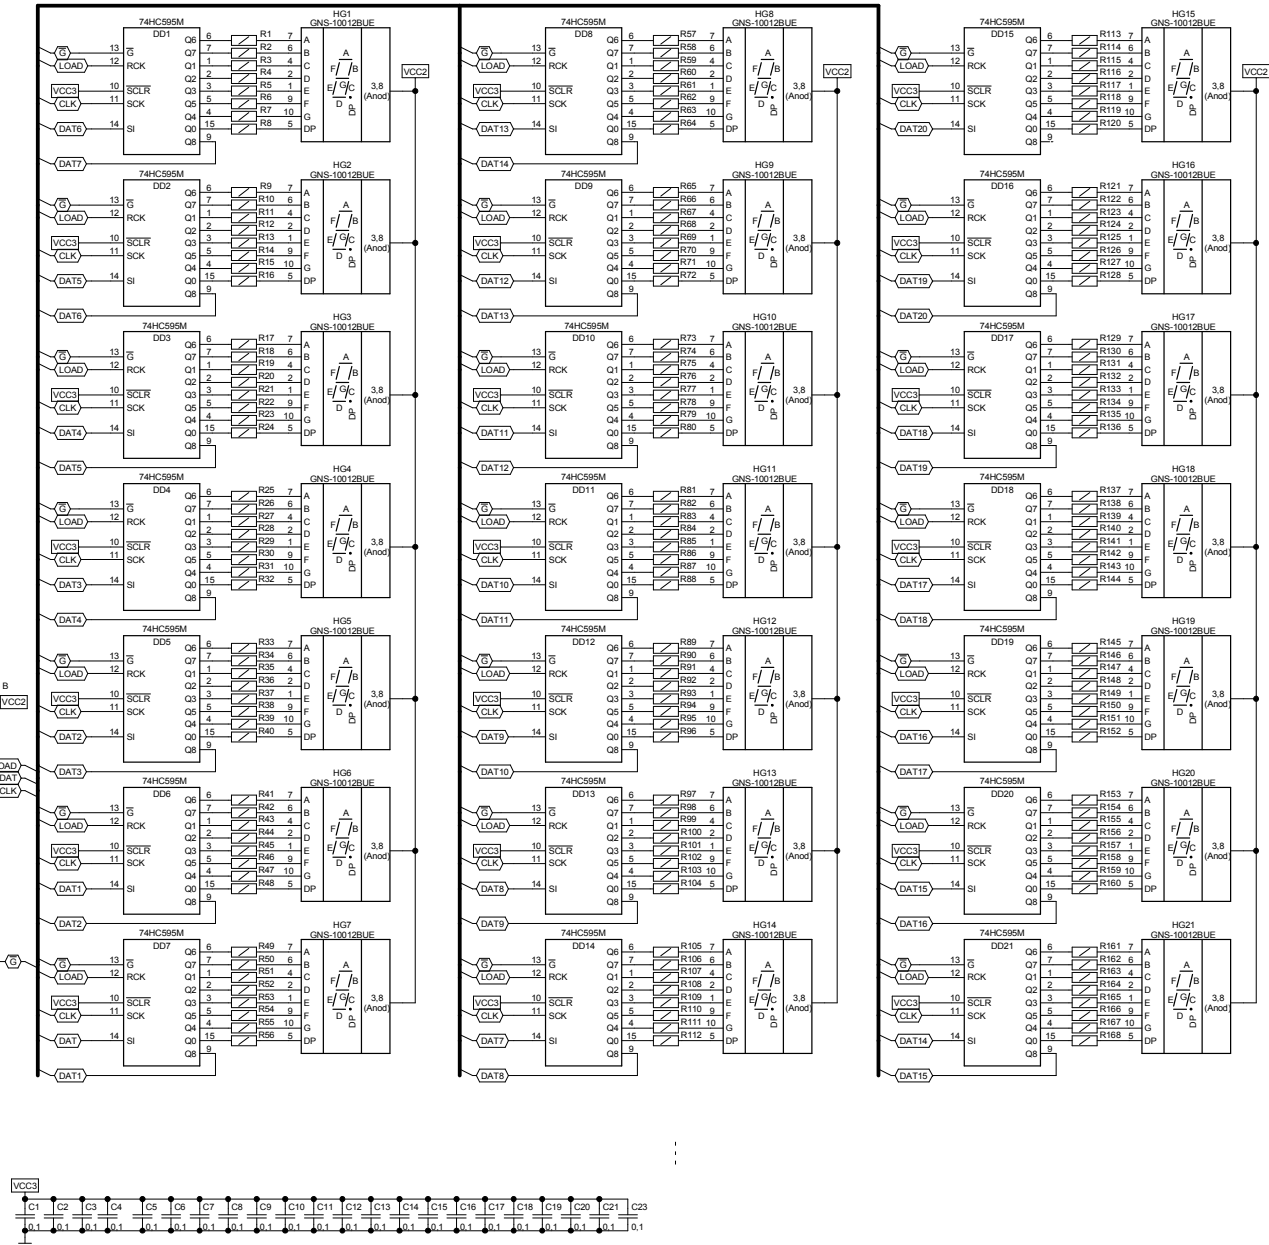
74HC595M
DD1
HG1
GNS-10012BUE
G
13
12
LOAD
RCK
VCC3
10
SCLR
CLK
11
SCK
DAT6
14
SI
Q6
Q7
Q1
Q2
Q3
Q5
Q4
Q0
Q8
6
7
1
2
3
5
4
15
9
R1 7
R2 6
R3 4
R4 2
R5 1
R6 9
R7 10
R8 5
A
B
C
D
E
F
G
DP
3,8
(Anod)
VCC2
DAT7

74HC595M
DD2
HG2
GNS-10012BUE
R9 R10 R11 R12 R13 R14 R15 R16
DAT5
DAT6

74HC595M
DD3
HG3
GNS-10012BUE
R17 R18 R19 R20 R21 R22 R23 R24
DAT4
DAT5

74HC595M
DD4
HG4
GNS-10012BUE
R25 R26 R27 R28 R29 R30 R31 R32
DAT3
DAT4

74HC595M
DD5
HG5
GNS-10012BUE
R33 R34 R35 R36 R37 R38 R39 R40
DAT2
DAT3

74HC595M
DD6
HG6
GNS-10012BUE
R41 R42 R43 R44 R45 R46 R47 R48
DAT1
DAT2

74HC595M
DD7
HG7
GNS-10012BUE
R49 R50 R51 R52 R53 R54 R55 R56
DAT
DAT1

B
VCC2
OAD
DAT
CLK
G

74HC595M
DD8
HG8
GNS-10012BUE
R57 R58 R59 R60 R61 R62 R63 R64
DAT13
DAT14
VCC2

74HC595M
DD9
HG9
GNS-10012BUE
R65 R66 R67 R68 R69 R70 R71 R72
DAT12
DAT13

74HC595M
DD10
HG10
GNS-10012BUE
R73 R74 R75 R76 R77 R78 R79 R80
DAT11
DAT12

74HC595M
DD11
HG11
GNS-10012BUE
R81 R82 R83 R84 R85 R86 R87 R88
DAT10
DAT11

74HC595M
DD12
HG12
GNS-10012BUE
R89 R90 R91 R92 R93 R94 R95 R96
DAT9
DAT10

74HC595M
DD13
HG13
GNS-10012BUE
R97 R98 R99 R100 R101 R102 R103 R104
DAT8
DAT9

74HC595M
DD14
HG14
GNS-10012BUE
R105 R106 R107 R108 R109 R110 R111 R112
DAT7
DAT8

74HC595M
DD15
HG15
GNS-10012BUE
R113 R114 R115 R116 R117 R118 R119 R120
DAT20
VCC2

74HC595M
DD16
HG16
GNS-10012BUE
R121 R122 R123 R124 R125 R126 R127 R128
DAT19
DAT20

74HC595M
DD17
HG17
GNS-10012BUE
R129 R130 R131 R132 R133 R134 R135 R136
DAT18
DAT19

74HC595M
DD18
HG18
GNS-10012BUE
R137 R138 R139 R140 R141 R142 R143 R144
DAT17
DAT18

74HC595M
DD19
HG19
GNS-10012BUE
R145 R146 R147 R148 R149 R150 R151 R152
DAT16
DAT17

74HC595M
DD20
HG20
GNS-10012BUE
R153 R154 R155 R156 R157 R158 R159 R160
DAT15
DAT16

74HC595M
DD21
HG21
GNS-10012BUE
R161 R162 R163 R164 R165 R166 R167 R168
DAT14
DAT15

VCC3
C1 C2 C3 C4 C5 C6 C7 C8 C9 C10 C11 C12 C13 C14 C15 C16 C17 C18 C19 C20 C21 C23
0,1 0,1 0,1 0,1 0,1 0,1 0,1 0,1 0,1 0,1 0,1 0,1 0,1 0,1 0,1 0,1 0,1 0,1 0,1 0,1 0,1 0,1